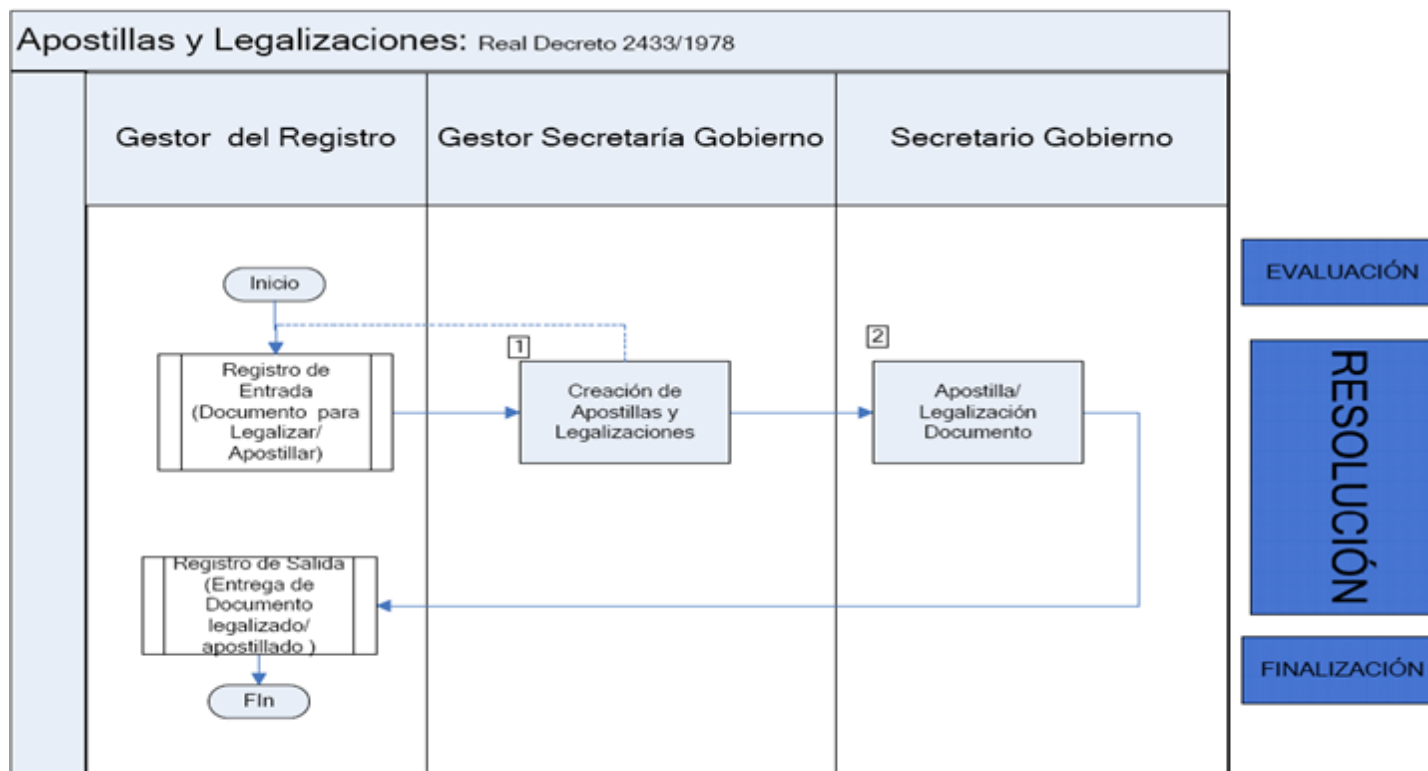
Apostillas y Legalizaciones: Real Decreto 2433/1978

| Gestor del Registro | Gestor Secretaría Gobierno | Secretario Gobierno |
|---|---|---|

Inicio

Registro de Entrada (Documento para Legalizar/ Apostillar)

1

Creación de Apostillas y Legalizaciones

2

Apostilla/ Legalización Documento

Registro de Salida (Entrega de Documento legalizado/ apostillado )

FIn

EVALUACIÓN

RESOLUCIÓN

FINALIZACIÓN